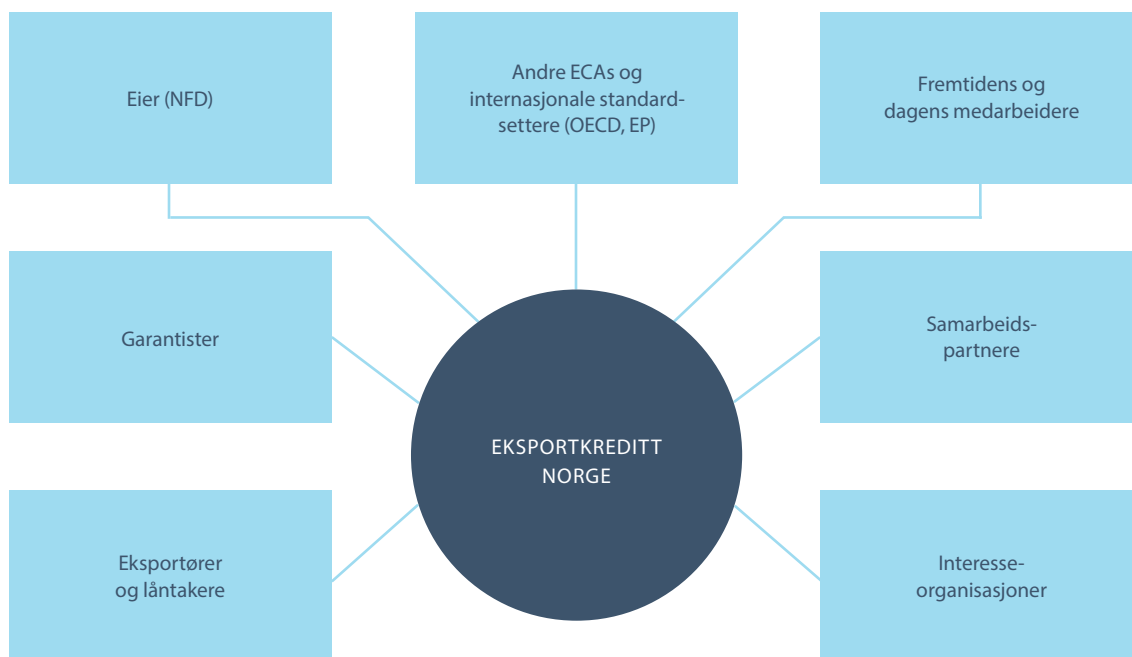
Eier (NFD)

Andre ECAs og internasjonale standard-settere (OECD, EP)

Fremtidens og dagens medarbeidere

Garantister

Samarbeids-partnere

EKSPORTKREDITT NORGE

Eksportører og låntakere

Interesse-organisasjoner